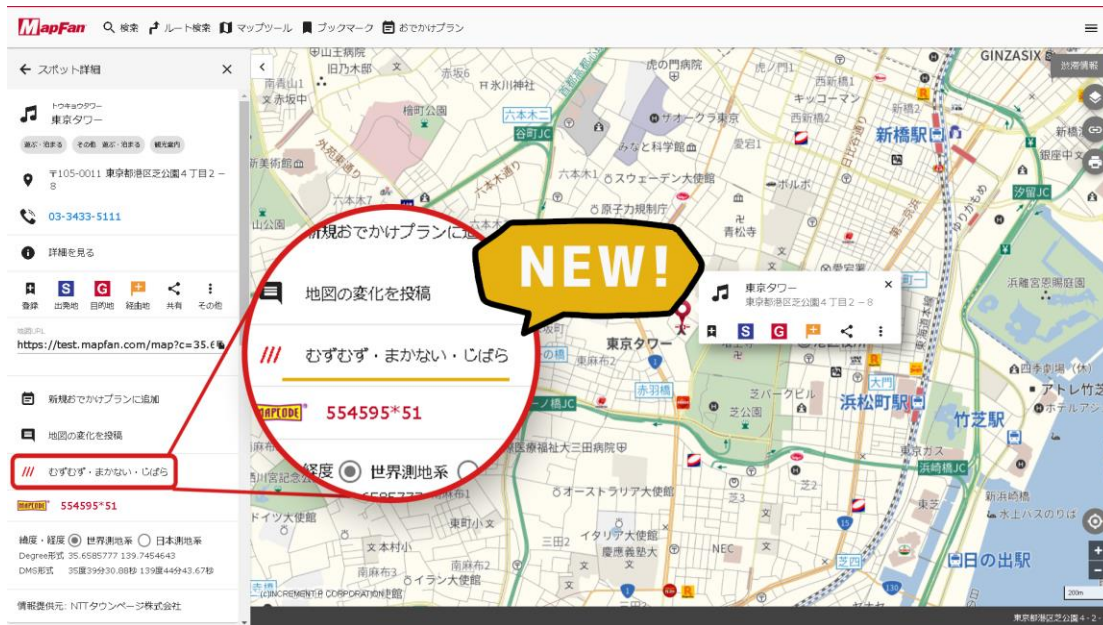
MapFan 検索 ルート検索 マップツール ブックマーク おでかけプラン

← スポット詳細 ×

トウキョウタワー
東京タワー

遊ぶ・泊まる　その他 遊ぶ・泊まる　観光案内

〒105-0011 東京都港区芝公園４丁目２－８

03-3433-5111

詳細を見る

登録 S 出発地 G 目的地 + 経由地 共有 その他

地図URL
https://test.mapfan.com/map?c=35.6

新規おでかけプランに追加

地図の変化を投稿

/// むずむず・まかない・じばら

MAPCODE 554595*51

緯度・経度 ◉ 世界測地系 ○ 日本測地系
Degree形式 35.6585777 139.7454643
DMS形式 35度39分30.88秒 139度44分43.67秒

情報提供元: NTTタウンページ株式会社

新規おでかけプランに追

地図の変化を投稿

/// むずむず・まかない・じばら

MAPCODE 554595*51

経度 ◉ 世界測地系 ○

NEW!

東京タワー
東京都港区芝公園４丁目２－８
S G

山王病院 旧乃木邸 赤坂6 氷川神社 虎の門病院 虎ノ門 西新橋1 GINZASIX 渋滞情報 南青山1 赤坂中 六本木二 キッコーマン 新橋2 新橋駅 檜町公園 谷町JC オークラ東京 西新橋2 銀座中 みなと図書館 愛宕1 新美術館 六本木1 スウェーデン大使館 ボルボ 汐留JC 山公園 原子力規制庁 青松寺 浜離宮恩賜庭園 東京タワー 東麻布2 赤羽橋 芝パークビル 大門 浜松町駅 竹芝駅 アトレ竹芝 ホテルアジュール 一ノ橋JC 芝公園 国際医療福祉大三田病院 東京ガス 浜崎橋JC 西川宮記念 オーストラリア大使館 芝3 新浜崎橋 ドイツ大使館 東町小 イタリア大使館 水上バスののりば 三田2 慶應義塾大 NEC 日の出駅 文本村小 南麻布2 イラン大使館 芝浦 (C)INCREMENT P CORPORATION 20m 東京都港区芝公園4-2-